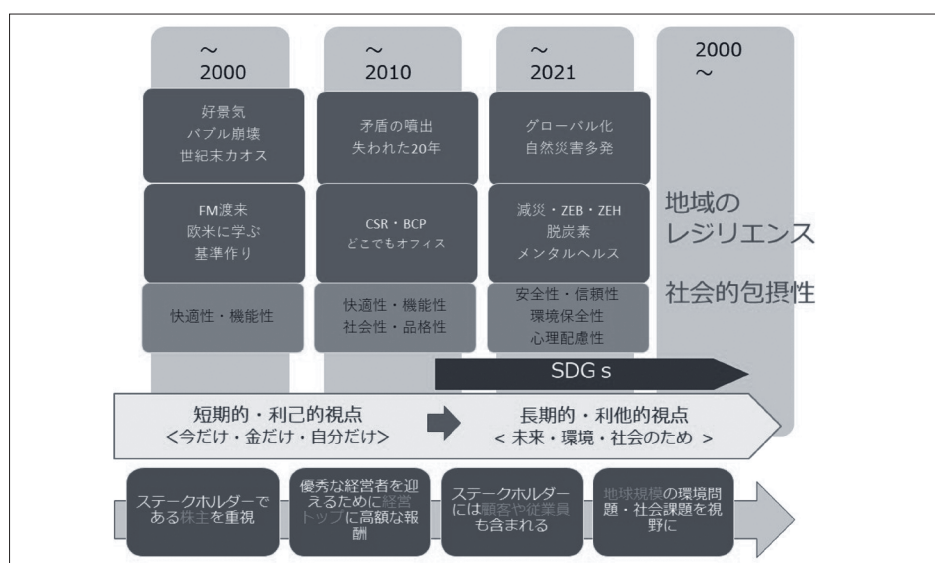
～
2000

～
2010

～
2021

2000
～

好景気
バブル崩壊
世紀末カオス

矛盾の噴出
失われた20年

グローバル化
自然災害多発

FM渡来
欧米に学ぶ
基準作り

CSR・BCP
どこでもオフィス

減災・ZEB・ZEH
脱炭素
メンタルヘルス

地域の
レジリエンス

快適性・機能性

快適性・機能性
社会性・品格性

安全性・信頼性
環境保全性
心理配慮性

社会的包摂性

SDG s

短期的・利己的視点
<今だけ・金だけ・自分だけ>

長期的・利他的視点
< 未来・環境・社会のため >

ステークホルダーである株主を重視

優秀な経営者を迎えるために経営トップに高額な報酬

ステークホルダーには顧客や従業員も含まれる

地球規模の環境問題・社会課題を視野に